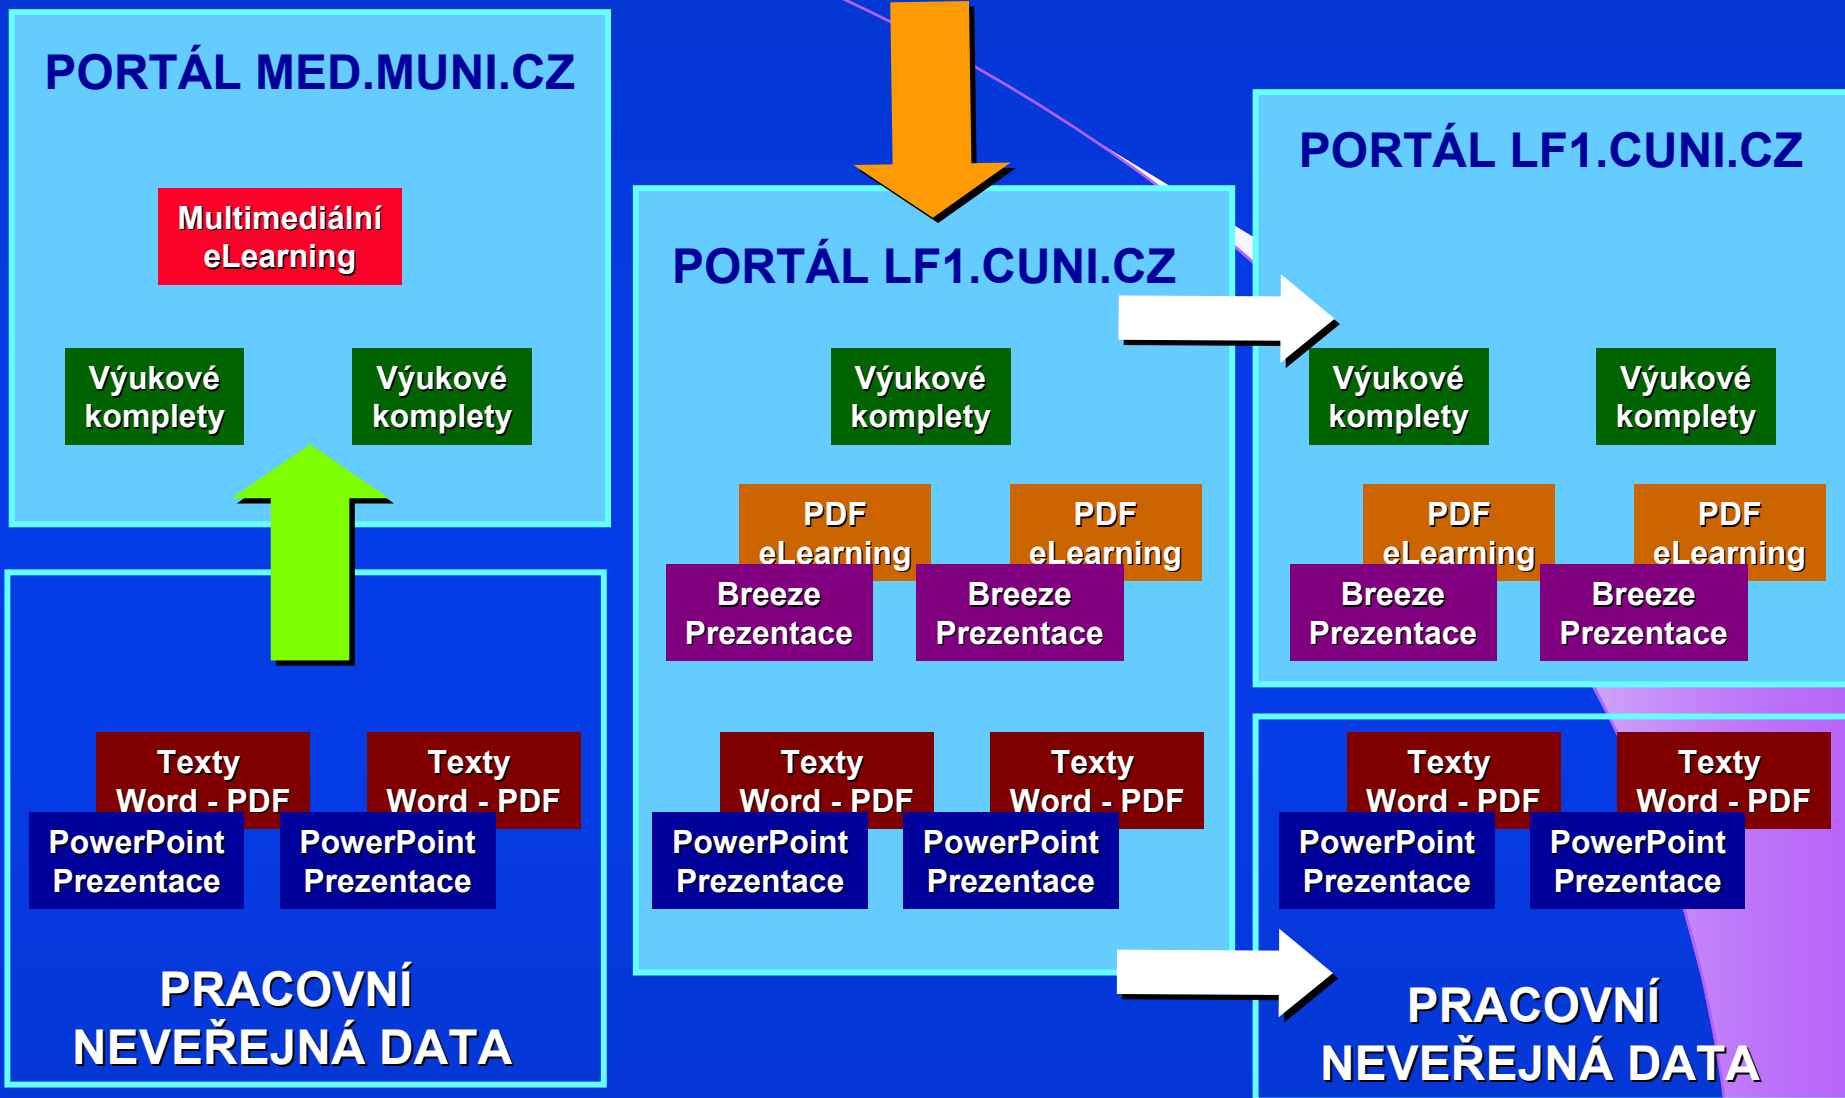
PORTÁL MED.MUNI.CZ

Multimediální eLearning

Výukové komplety

Výukové komplety

Texty Word - PDF

Texty Word - PDF

PowerPoint Prezentace

PowerPoint Prezentace

PRACOVNÍ NEVEŘEJNÁ DATA

PORTÁL LF1.CUNI.CZ

Výukové komplety

PDF eLearning

PDF eLearning

Breeze Prezentace

Breeze Prezentace

Texty Word - PDF

Texty Word - PDF

PowerPoint Prezentace

PowerPoint Prezentace

PORTÁL LF1.CUNI.CZ

Výukové komplety

Výukové komplety

PDF eLearning

PDF eLearning

Breeze Prezentace

Breeze Prezentace

Texty Word - PDF

Texty Word - PDF

PowerPoint Prezentace

PowerPoint Prezentace

PRACOVNÍ NEVEŘEJNÁ DATA